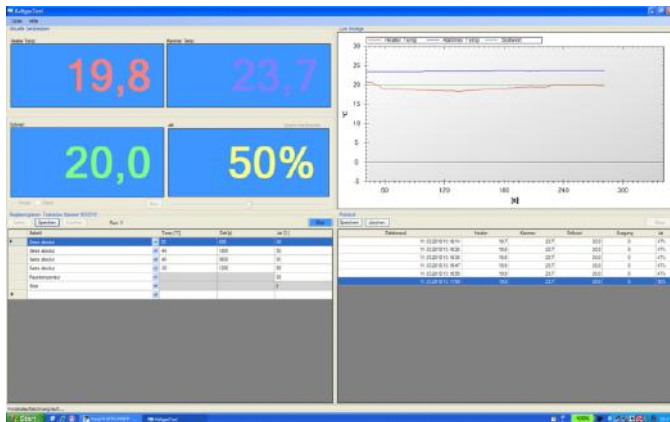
KalligasTool

Datei Hilfe

Aktuelle Sensordaten

Heizer Temp

19,8

Kammer Temp

23,7

Sollwert

20,0

akt

50%

Live Anzeige

Heizer Temp Kammer Temp Sollwert

30
25
20
15
10
5
0

°C

60 120 180 240 300

[s]

Regelprogramm

Speichern

Start

| Befehl | Temp [°C] | Zeit [s] | |
|---|---|---|---|
| Wert absolut | 20 | 600 | 50 |
| Wert absolut | 40 | 1800 | 50 |
| Rampe absolut | 40 | 1800 | 50 |
| Rampe absolut | 20 | 1200 | 50 |
| Raumtemperatur | | | 50 |
| Ende | | | 0 |

Protokoll

Speichern Löschen

| Datum/Uhrzeit | Heizer | Kammer | Sollwert | Ausgang | akt |
|---|---|---|---|---|---|
| 11.03.2010 16:14 | 19,7 | 23,7 | 20,0 | 0 | 47% |
| 11.03.2010 16:26 | 19,8 | 23,7 | 20,0 | 0 | 47% |
| 11.03.2010 16:36 | 19,8 | 23,7 | 20,0 | 0 | 47% |
| 11.03.2010 16:47 | 19,8 | 23,7 | 20,0 | 0 | 47% |
| 11.03.2010 16:55 | 19,8 | 23,7 | 20,0 | 0 | 47% |
| 11.03.2010 17:00 | 19,8 | 23,7 | 20,0 | 0 | 50% |

Start